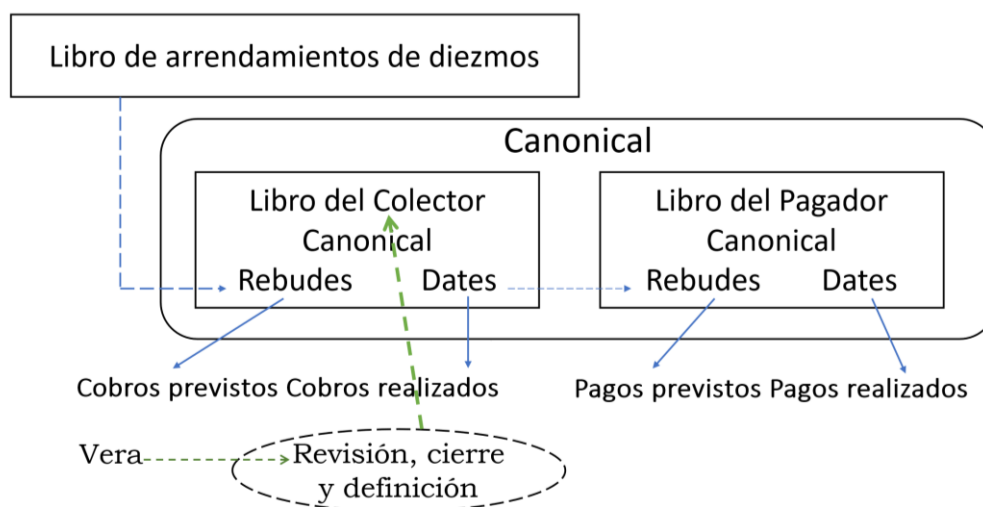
Libro de arrendamientos de diezmos

Canonical

Libro del Colector Canonical

Rebudes Dates

Libro del Pagador Canonical

Rebudes Dates

Cobros previstos Cobros realizados

Pagos previstos Pagos realizados

Vera

Revisión, cierre y definición